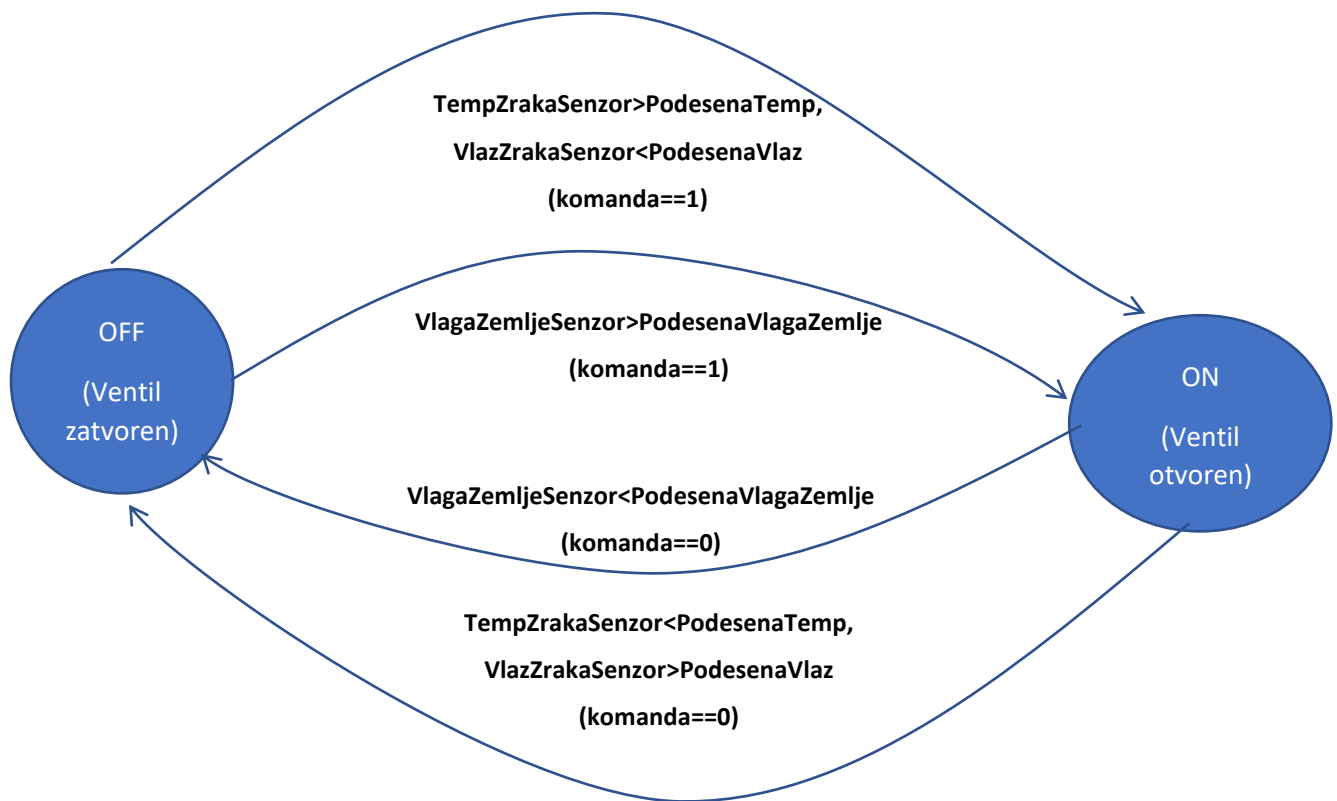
TempZrakaSenzor>PodesenaTemp,
VlazZrakaSenzor<PodesenaVlaz
(komanda==1)

OFF
(Ventil zatvoren)

VlagaZemljeSenzor>PodesenaVlagaZemlje
(komanda==1)

ON
(Ventil otvoren)

VlagaZemljeSenzor<PodesenaVlagaZemlje
(komanda==0)

TempZrakaSenzor<PodesenaTemp,
VlazZrakaSenzor>PodesenaVlaz
(komanda==0)